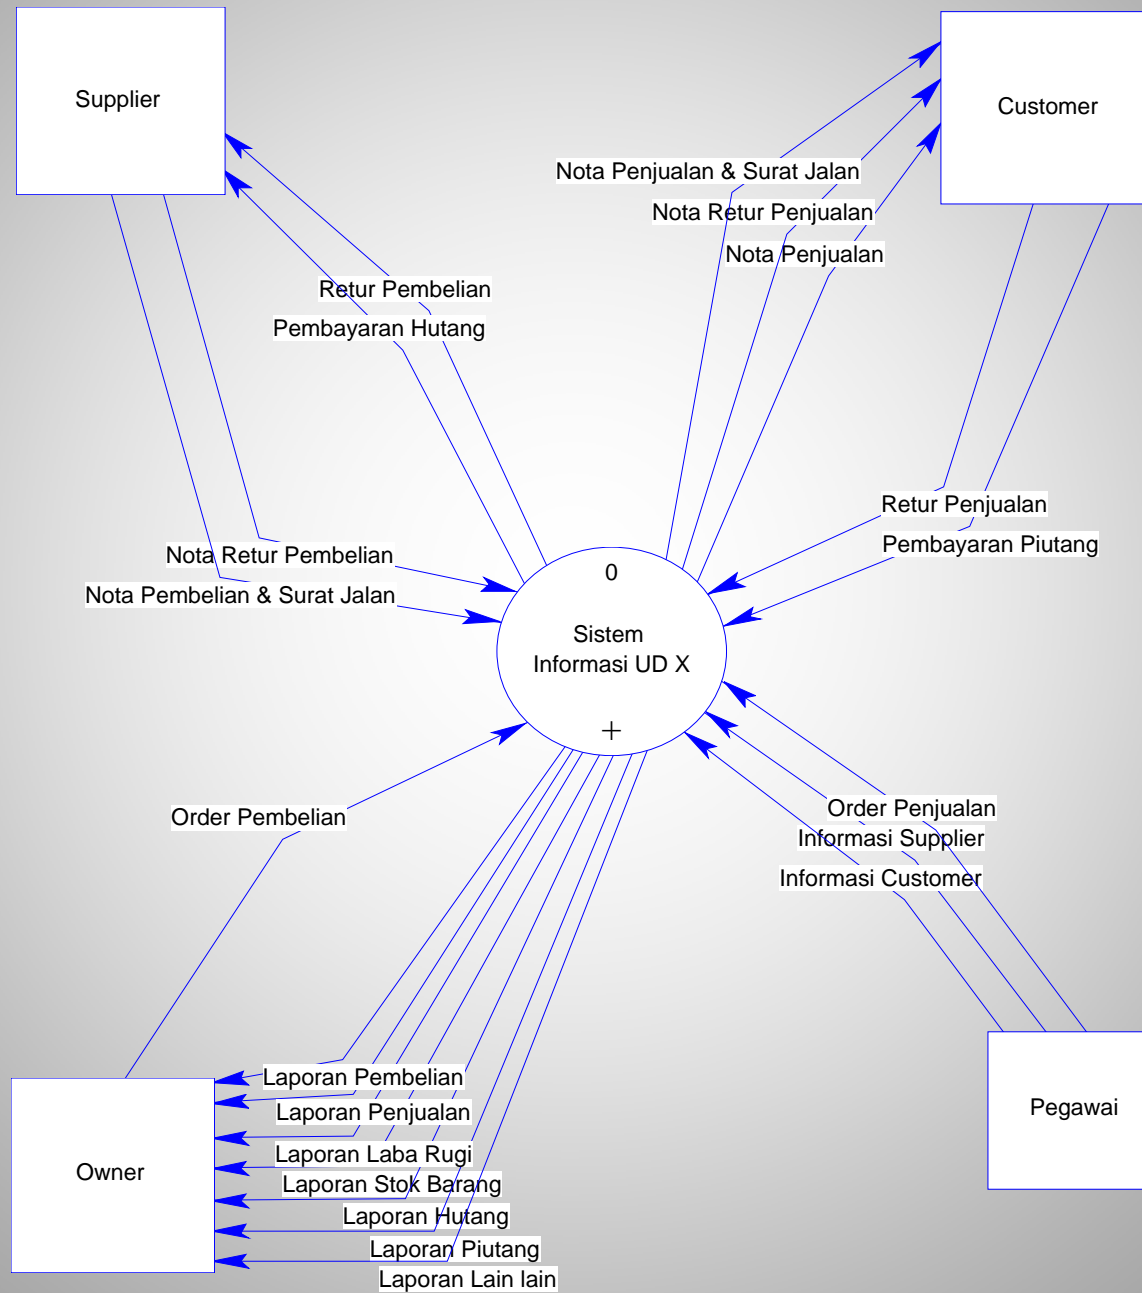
Supplier

Customer

Nota Penjualan & Surat Jalan

Nota Retur Penjualan

Nota Penjualan

Retur Pembelian

Pembayaran Hutang

Retur Penjualan

Pembayaran Piutang

Nota Retur Pembelian

Nota Pembelian & Surat Jalan

0

Sistem Informasi UD X

+

Order Pembelian

Order Penjualan

Informasi Supplier

Informasi Customer

Pegawai

Owner

Laporan Pembelian

Laporan Penjualan

Laporan Laba Rugi

Laporan Stok Barang

Laporan Hutang

Laporan Piutang

Laporan Lain lain